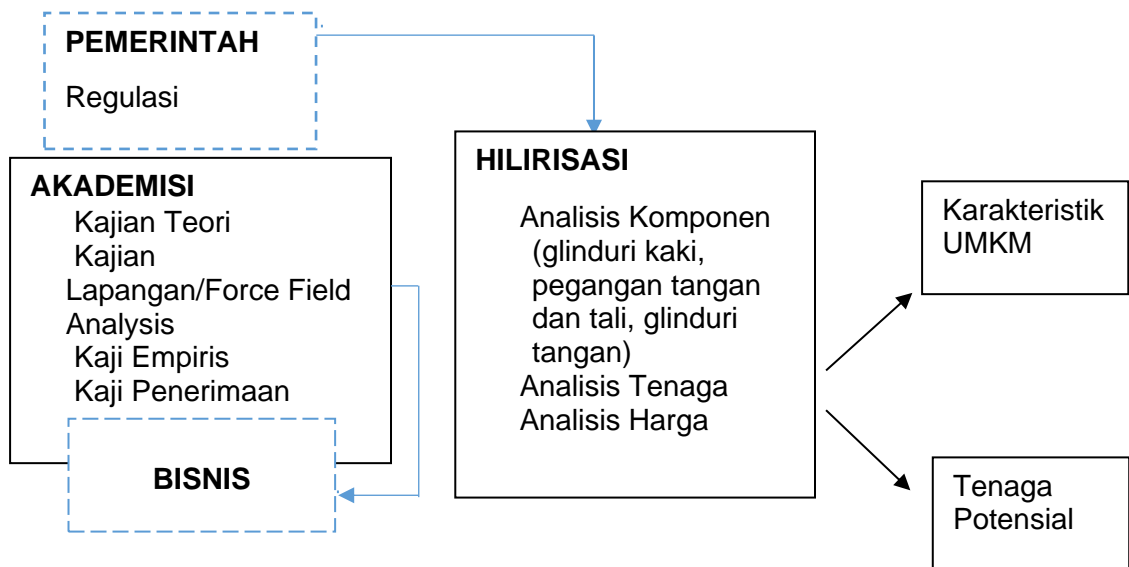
PEMERINTAH

Regulasi

AKADEMISI

Kajian Teori
Kajian Lapangan/Force Field Analysis
Kaji Empiris
Kaji Penerimaan

BISNIS

HILIRISASI

Analisis Komponen (glinduri kaki, pegangan tangan dan tali, glinduri tangan)
Analisis Tenaga
Analisis Harga

Karakteristik UMKM

Tenaga Potensial